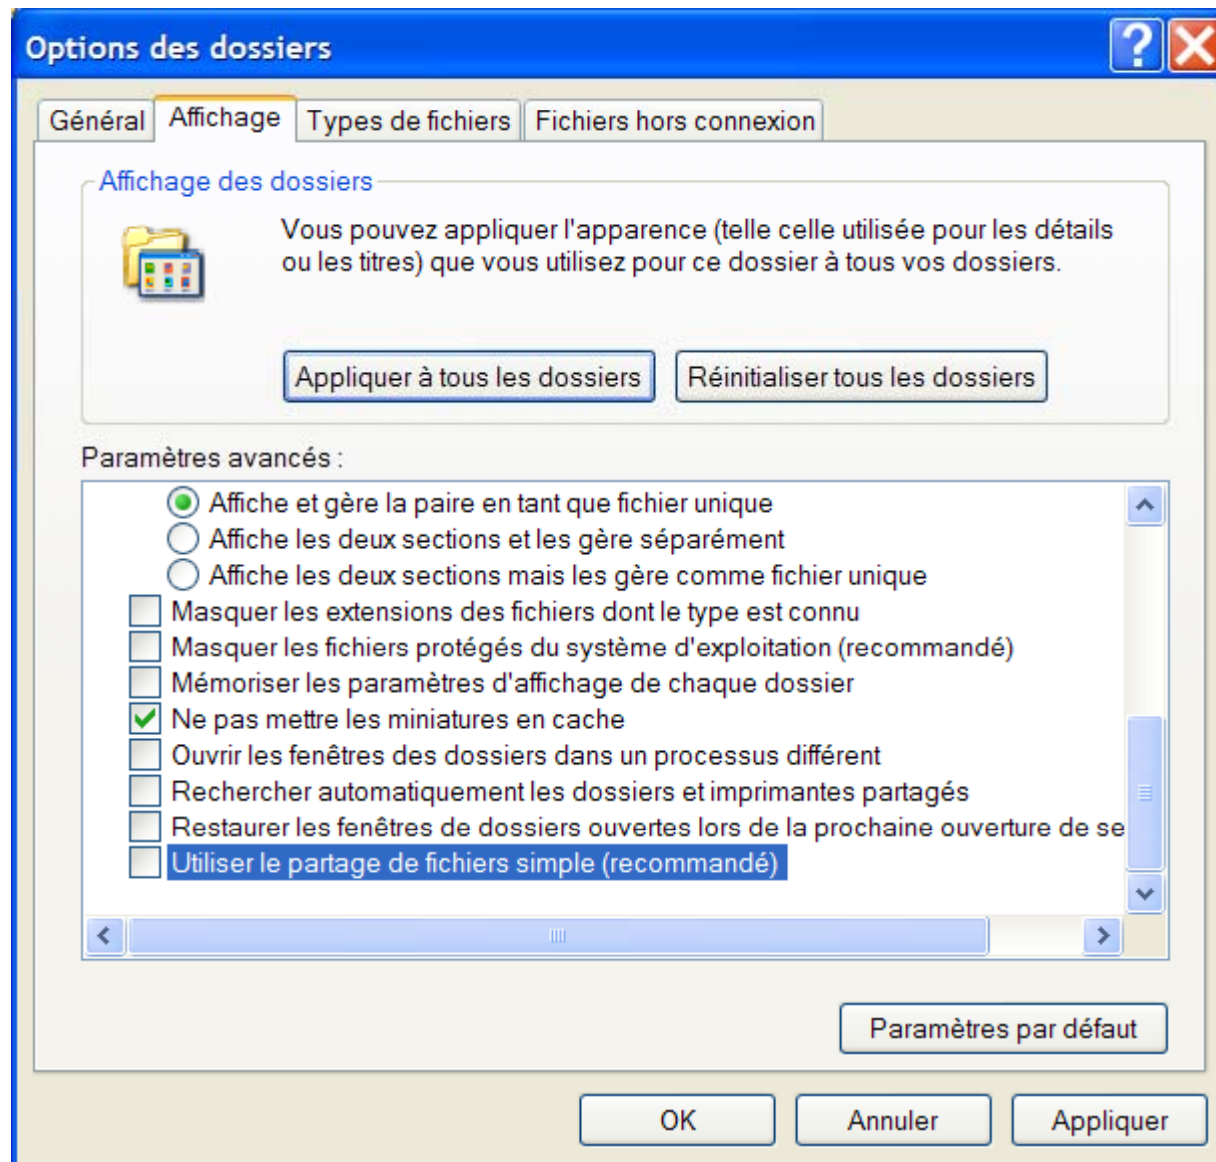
Options des dossiers

Général | Affichage | Types de fichiers | Fichiers hors connexion

Affichage des dossiers

Vous pouvez appliquer l'apparence (telle celle utilisée pour les détails ou les titres) que vous utilisez pour ce dossier à tous vos dossiers.

Appliquer à tous les dossiers | Réinitialiser tous les dossiers

Paramètres avancés :

Affiche et gère la paire en tant que fichier unique
Affiche les deux sections et les gère séparément
Affiche les deux sections mais les gère comme fichier unique
Masquer les extensions des fichiers dont le type est connu
Masquer les fichiers protégés du système d'exploitation (recommandé)
Mémoriser les paramètres d'affichage de chaque dossier
Ne pas mettre les miniatures en cache
Ouvrir les fenêtres des dossiers dans un processus différent
Rechercher automatiquement les dossiers et imprimantes partagés
Restaurer les fenêtres de dossiers ouvertes lors de la prochaine ouverture de se
Utiliser le partage de fichiers simple (recommandé)

Paramètres par défaut

OK | Annuler | Appliquer